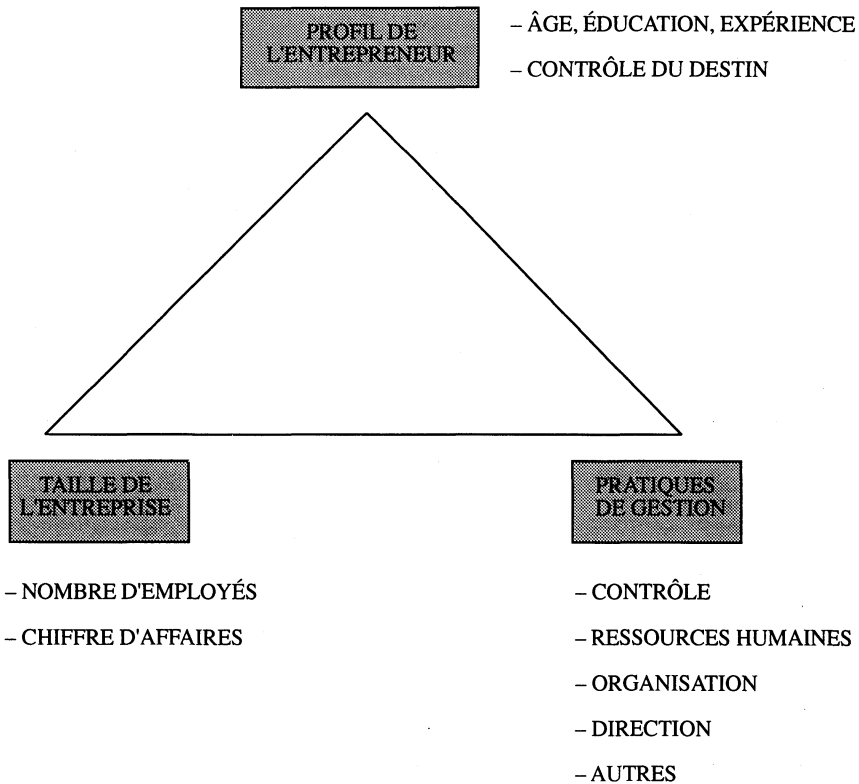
PROFIL DE L'ENTREPRENEUR

– ÂGE, ÉDUCATION, EXPÉRIENCE

– CONTRÔLE DU DESTIN

TAILLE DE L'ENTREPRISE

– NOMBRE D'EMPLOYÉS

– CHIFFRE D'AFFAIRES

PRATIQUES DE GESTION

– CONTRÔLE

– RESSOURCES HUMAINES

– ORGANISATION

– DIRECTION

– AUTRES